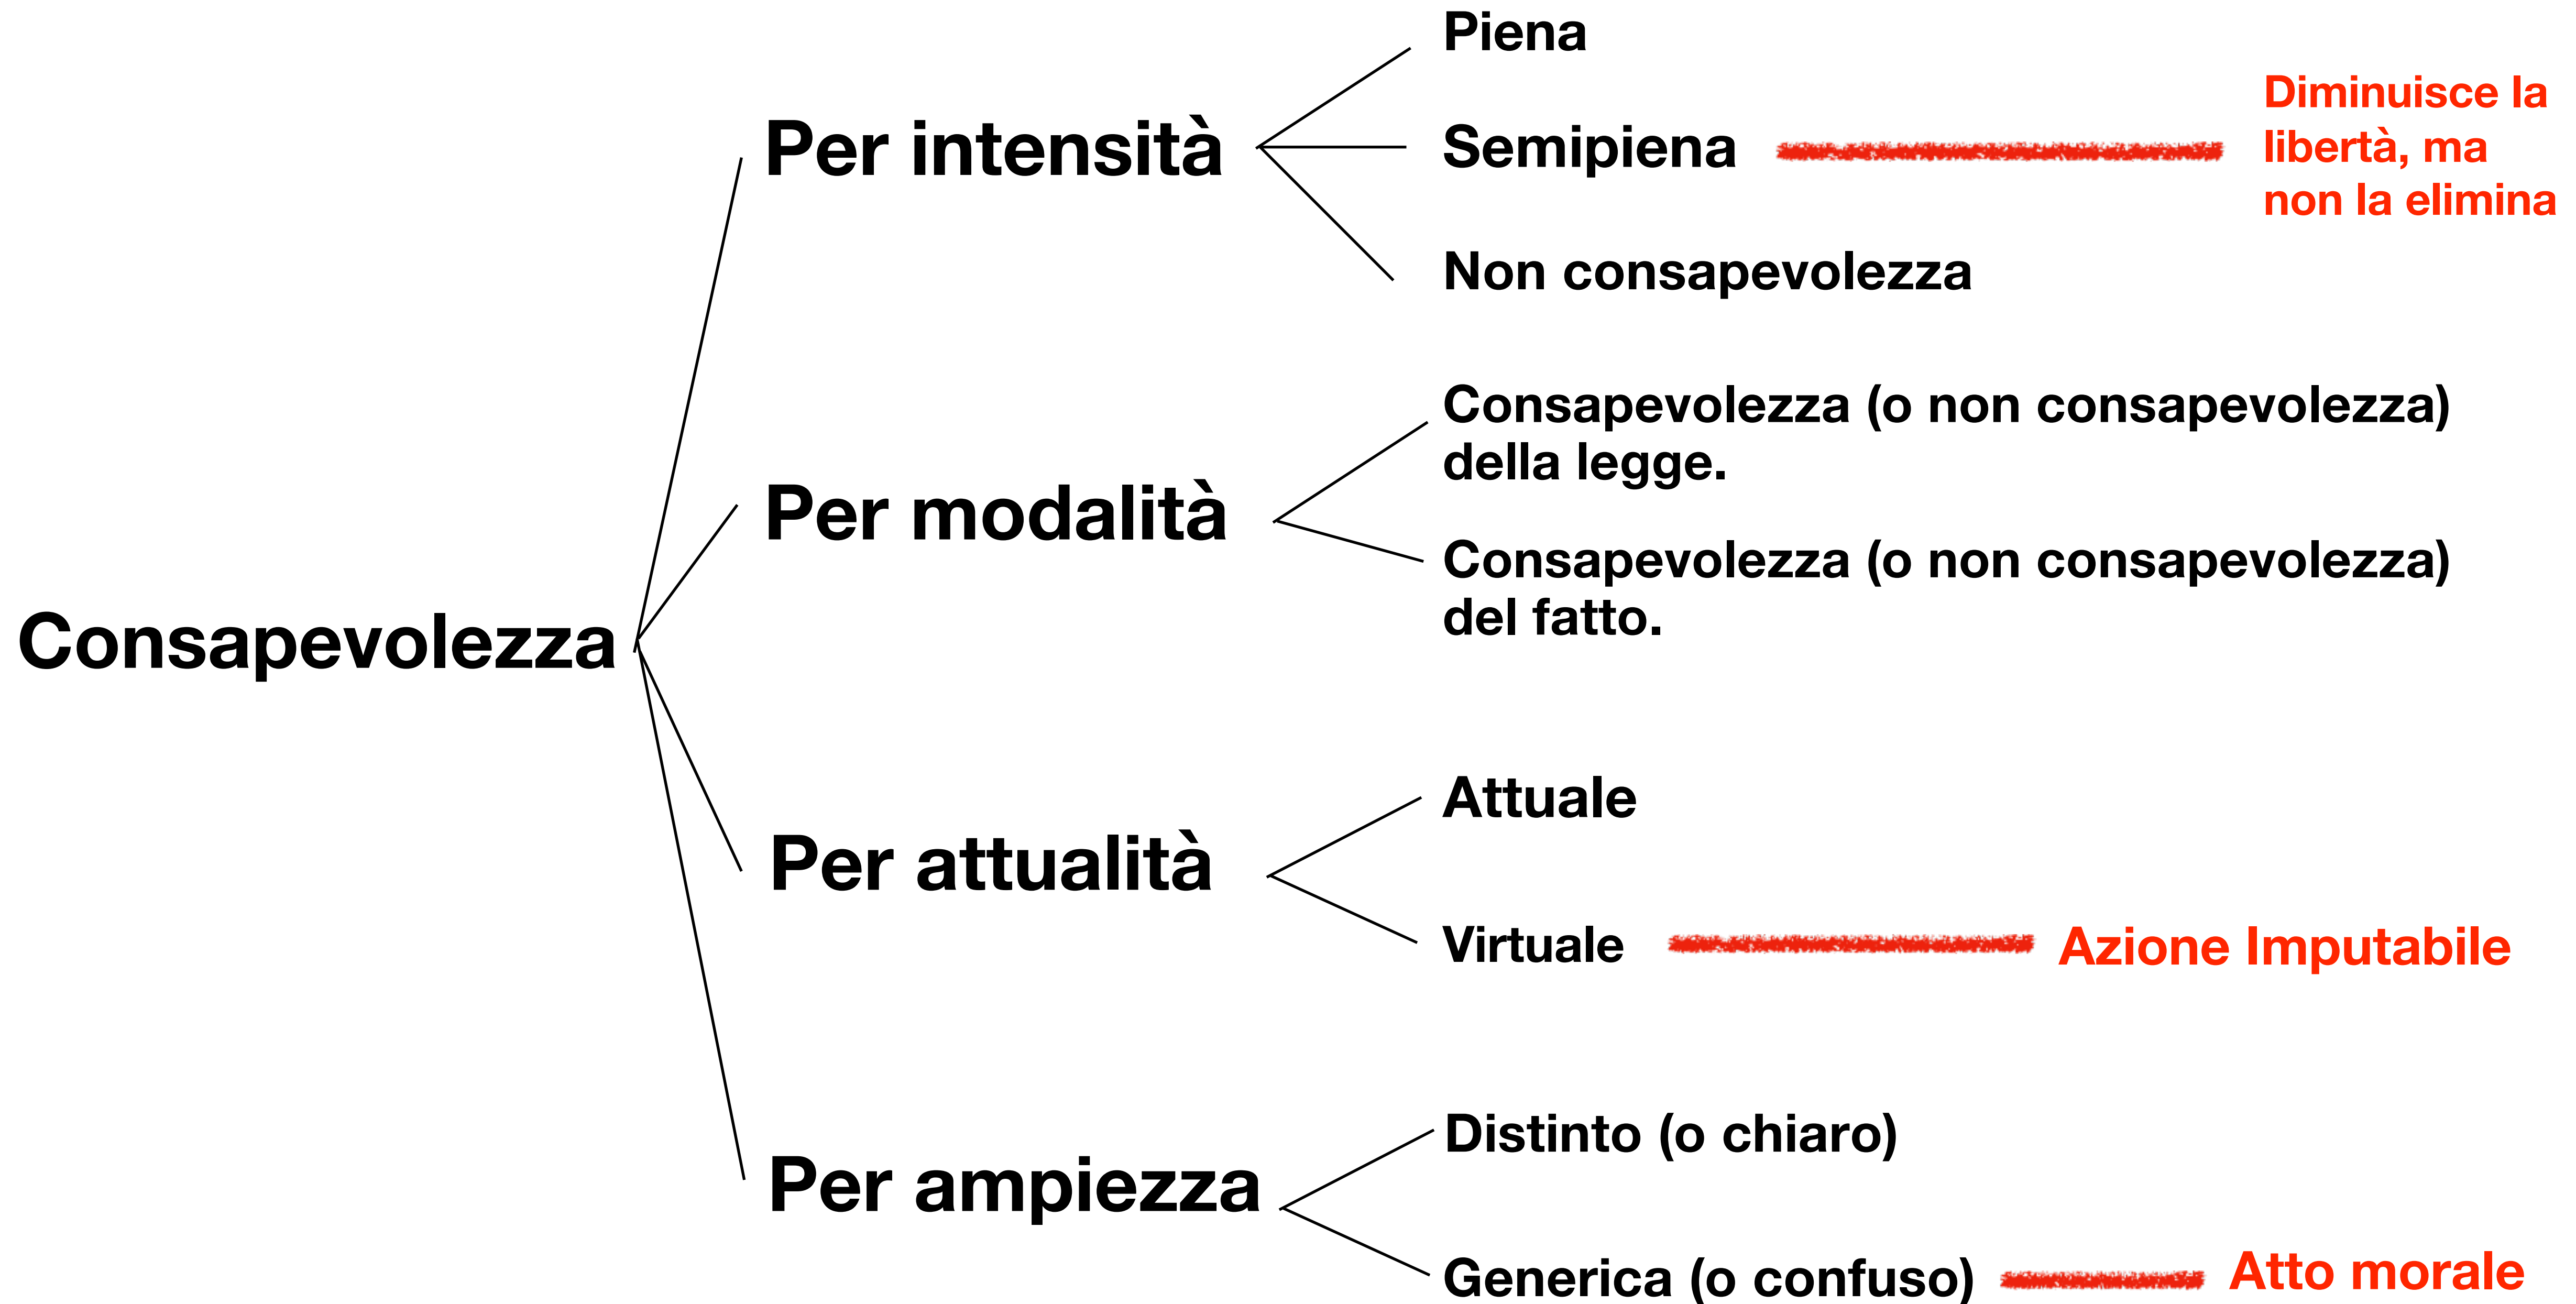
Consapevolezza

Per intensità

Piena

Semipiena

Diminuisce la libertà, ma non la elimina

Non consapevolezza

Per modalità

Consapevolezza (o non consapevolezza) della legge.

Consapevolezza (o non consapevolezza) del fatto.

Per attualità

Attuale

Virtuale

Azione Imputabile

Per ampiezza

Distinto (o chiaro)

Generica (o confuso)

Atto morale